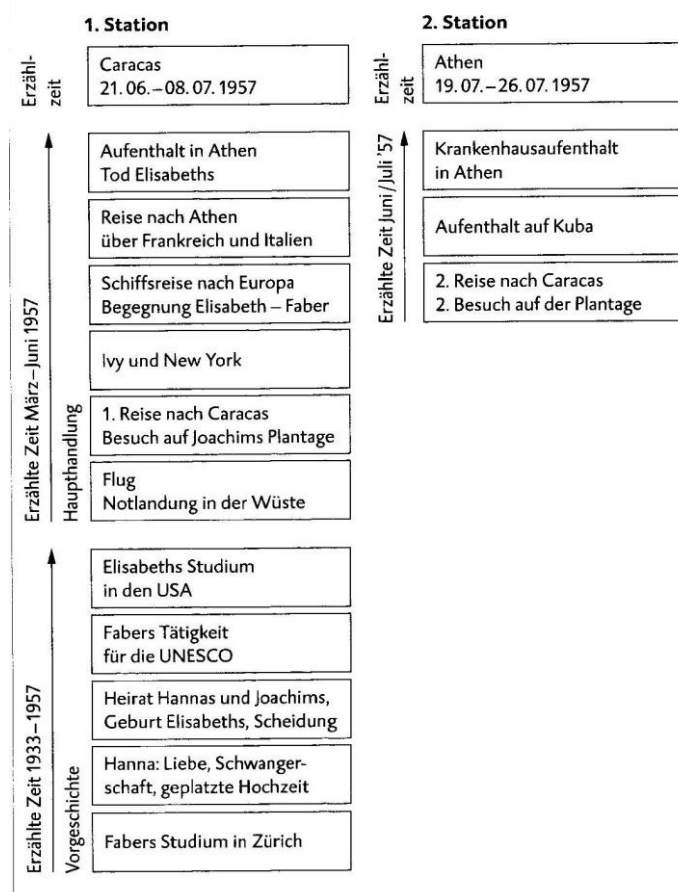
1. Station

Erzählzeit

Caracas
21. 06.–08. 07. 1957

Aufenthalt in Athen
Tod Elisabeths

Reise nach Athen
über Frankreich und Italien

Schiffsreise nach Europa
Begegnung Elisabeth – Faber

Ivy und New York

1. Reise nach Caracas
Besuch auf Joachims Plantage

Flug
Notlandung in der Wüste

Erzählte Zeit März–Juni 1957

Haupthandlung

Elisabeths Studium
in den USA

Fabers Tätigkeit
für die UNESCO

Heirat Hannas und Joachims,
Geburt Elisabeths, Scheidung

Hanna: Liebe, Schwangerschaft, geplatzte Hochzeit

Fabers Studium in Zürich

Erzählte Zeit 1933–1957

Vorgeschichte

2. Station

Erzählzeit

Athen
19. 07.–26. 07. 1957

Krankenhausaufenthalt
in Athen

Aufenthalt auf Kuba

2. Reise nach Caracas
2. Besuch auf der Plantage

Erzählte Zeit Juni/Juli '57